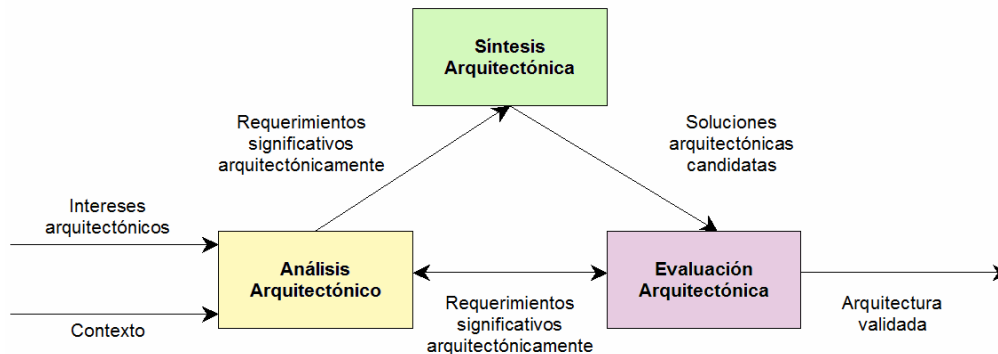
Síntesis Arquitectónica

Requerimientos significativos arquitectónicamente

Soluciones arquitectónicas candidatas

Intereses arquitectónicos

Análisis Arquitectónico

Evaluación Arquitectónica

Contexto

Requerimientos significativos arquitectónicamente

Arquitectura validada